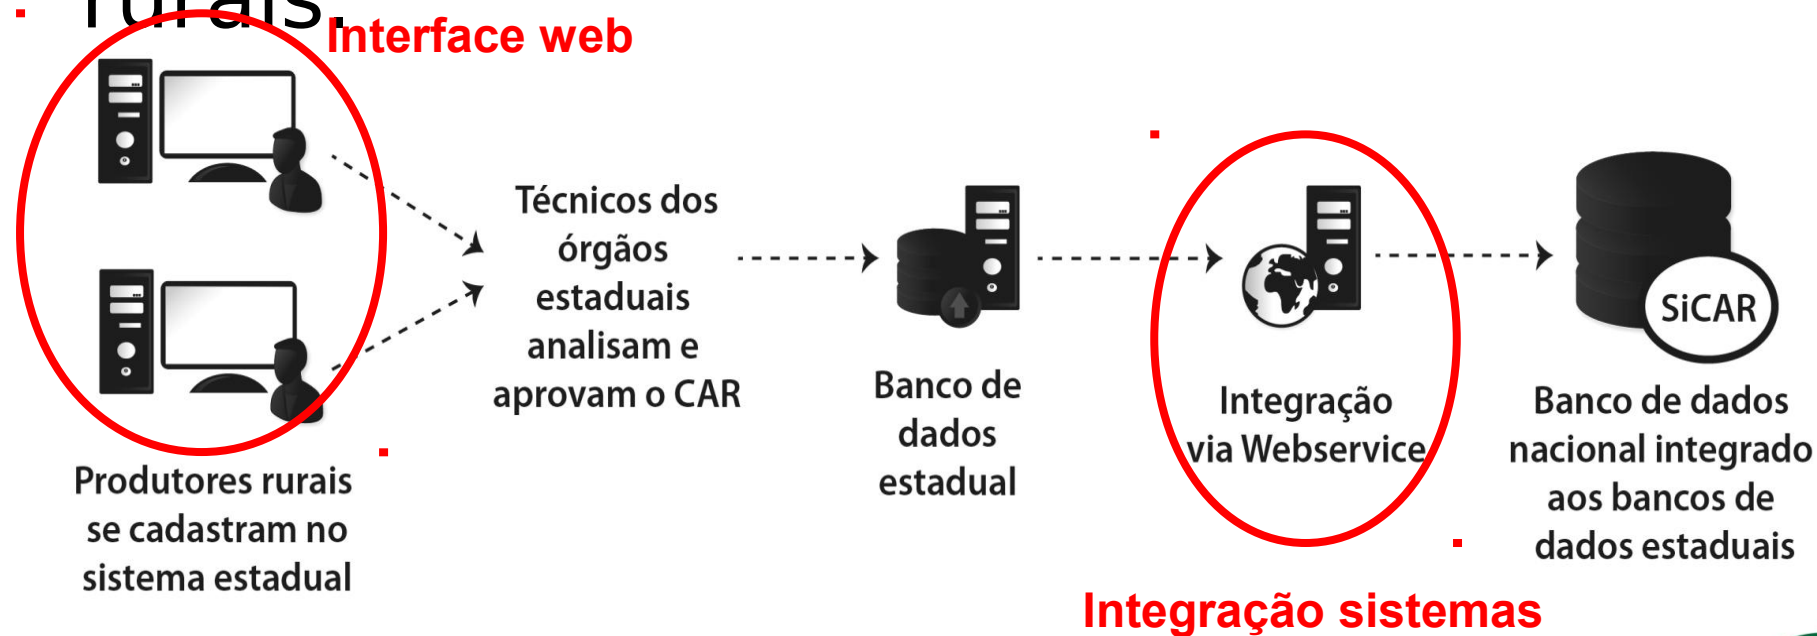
rurais.

Interface web

Técnicos dos órgãos estaduais analisam e aprovam o CAR

Produtores rurais se cadastram no sistema estadual

Banco de dados estadual

Integração via Webservice

SiCAR

Banco de dados nacional integrado aos bancos de dados estaduais

Integração sistemas